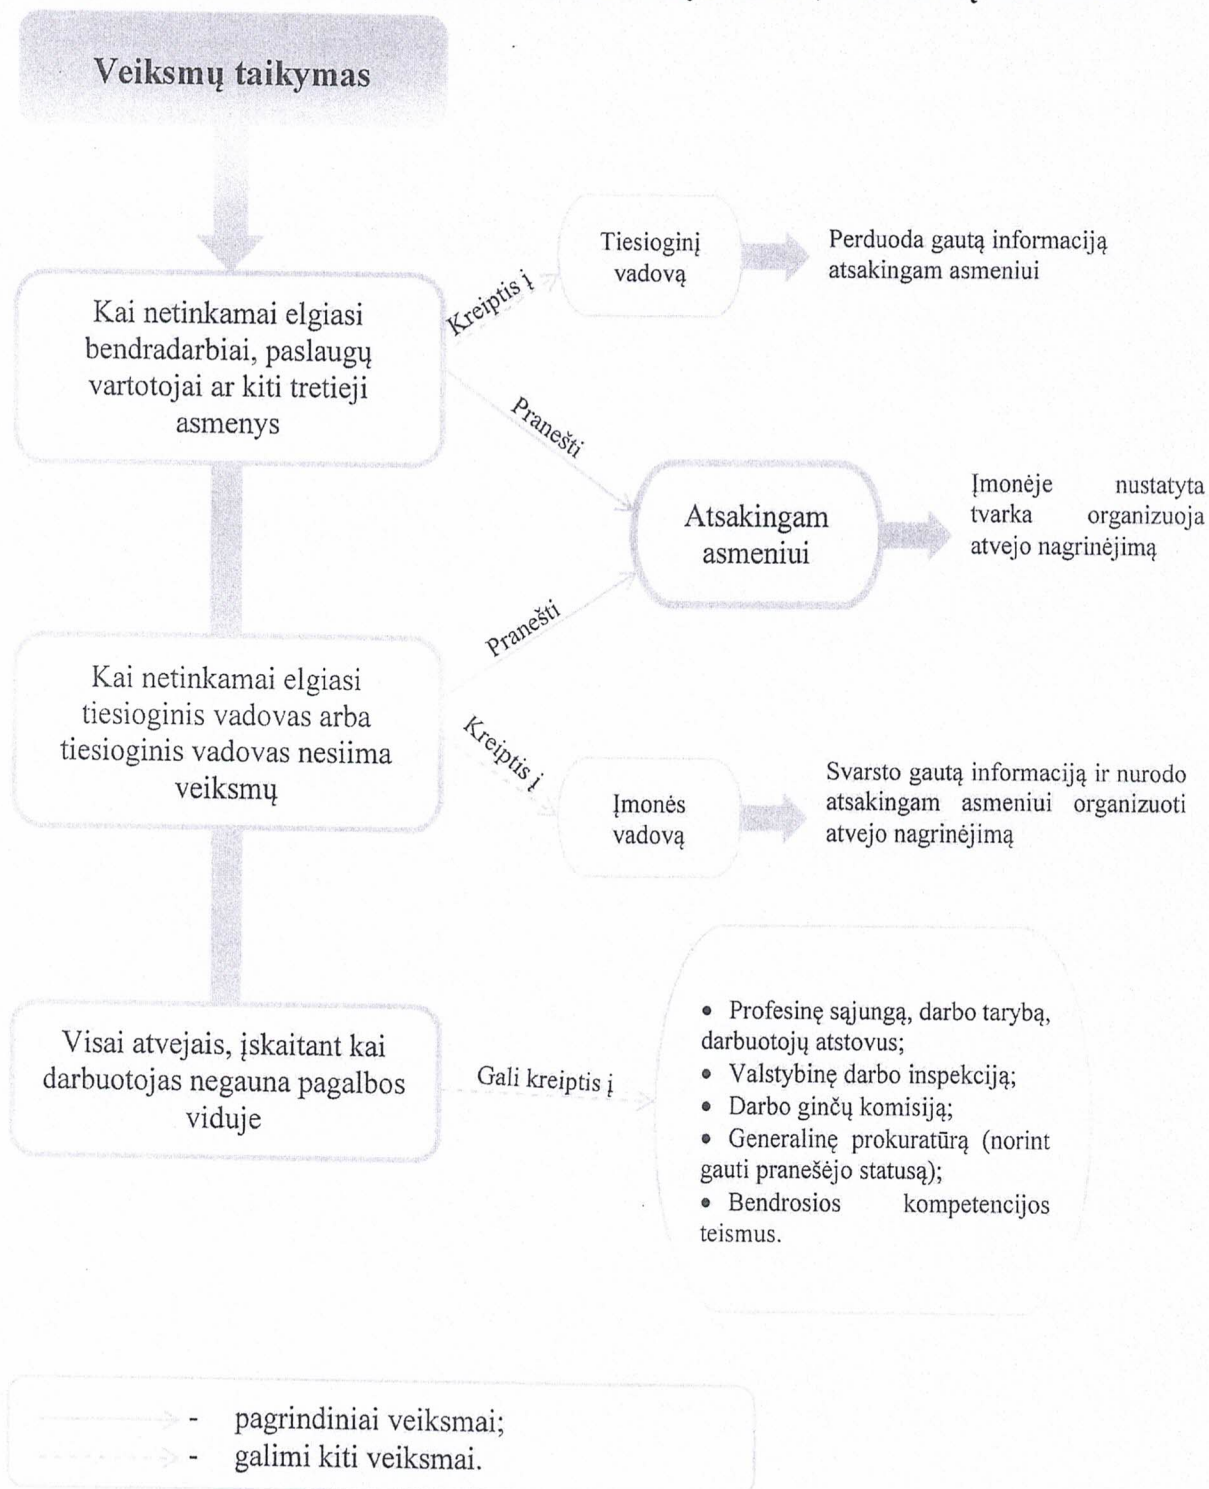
Veiksmų taikymas

Kai netinkamai elgiasi bendradarbiai, paslaugų vartotojai ar kiti tretieji asmenys

Kreiptis į

Tiesioginį vadovą

Perduoda gautą informaciją atsakingam asmeniui

Pranešti

Atsakingam asmeniui

Įmonėje nustatyta tvarka organizuoja atvejo nagrinėjimą

Pranešti

Kai netinkamai elgiasi tiesioginis vadovas arba tiesioginis vadovas nesiima veiksmų

Kreiptis į

Įmonės vadovą

Svarsto gautą informaciją ir nurodo atsakingam asmeniui organizuoti atvejo nagrinėjimą

Visai atvejais, įskaitant kai darbuotojas negauna pagalbos viduje

Gali kreiptis į

• Profesinę sąjungą, darbo tarybą, darbuotojų atstovus;
• Valstybinę darbo inspekciją;
• Darbo ginčų komisiją;
• Generalinę prokuratūrą (norint gauti pranešėjo statusą);
• Bendrosios kompetencijos teismus.

- pagrindiniai veiksmai;
- galimi kiti veiksmai.